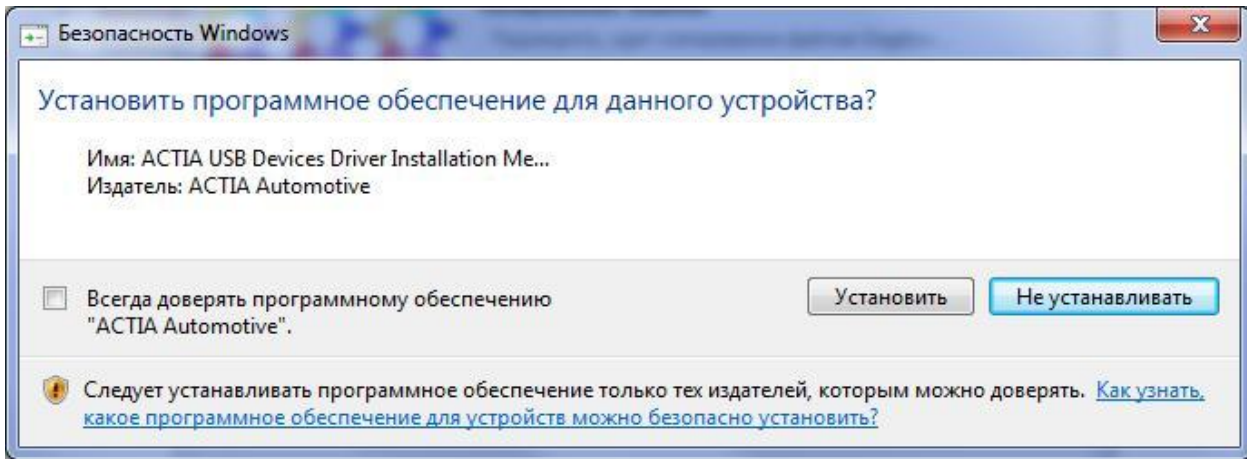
Безопасность Windows

Установить программное обеспечение для данного устройства?

Имя: ACTIA USB Devices Driver Installation Me...
Издатель: ACTIA Automotive

Всегда доверять программному обеспечению "ACTIA Automotive".

Установить

Не устанавливать

Следует устанавливать программное обеспечение только тех издателей, которым можно доверять. Как узнать, какое программное обеспечение для устройств можно безопасно установить?